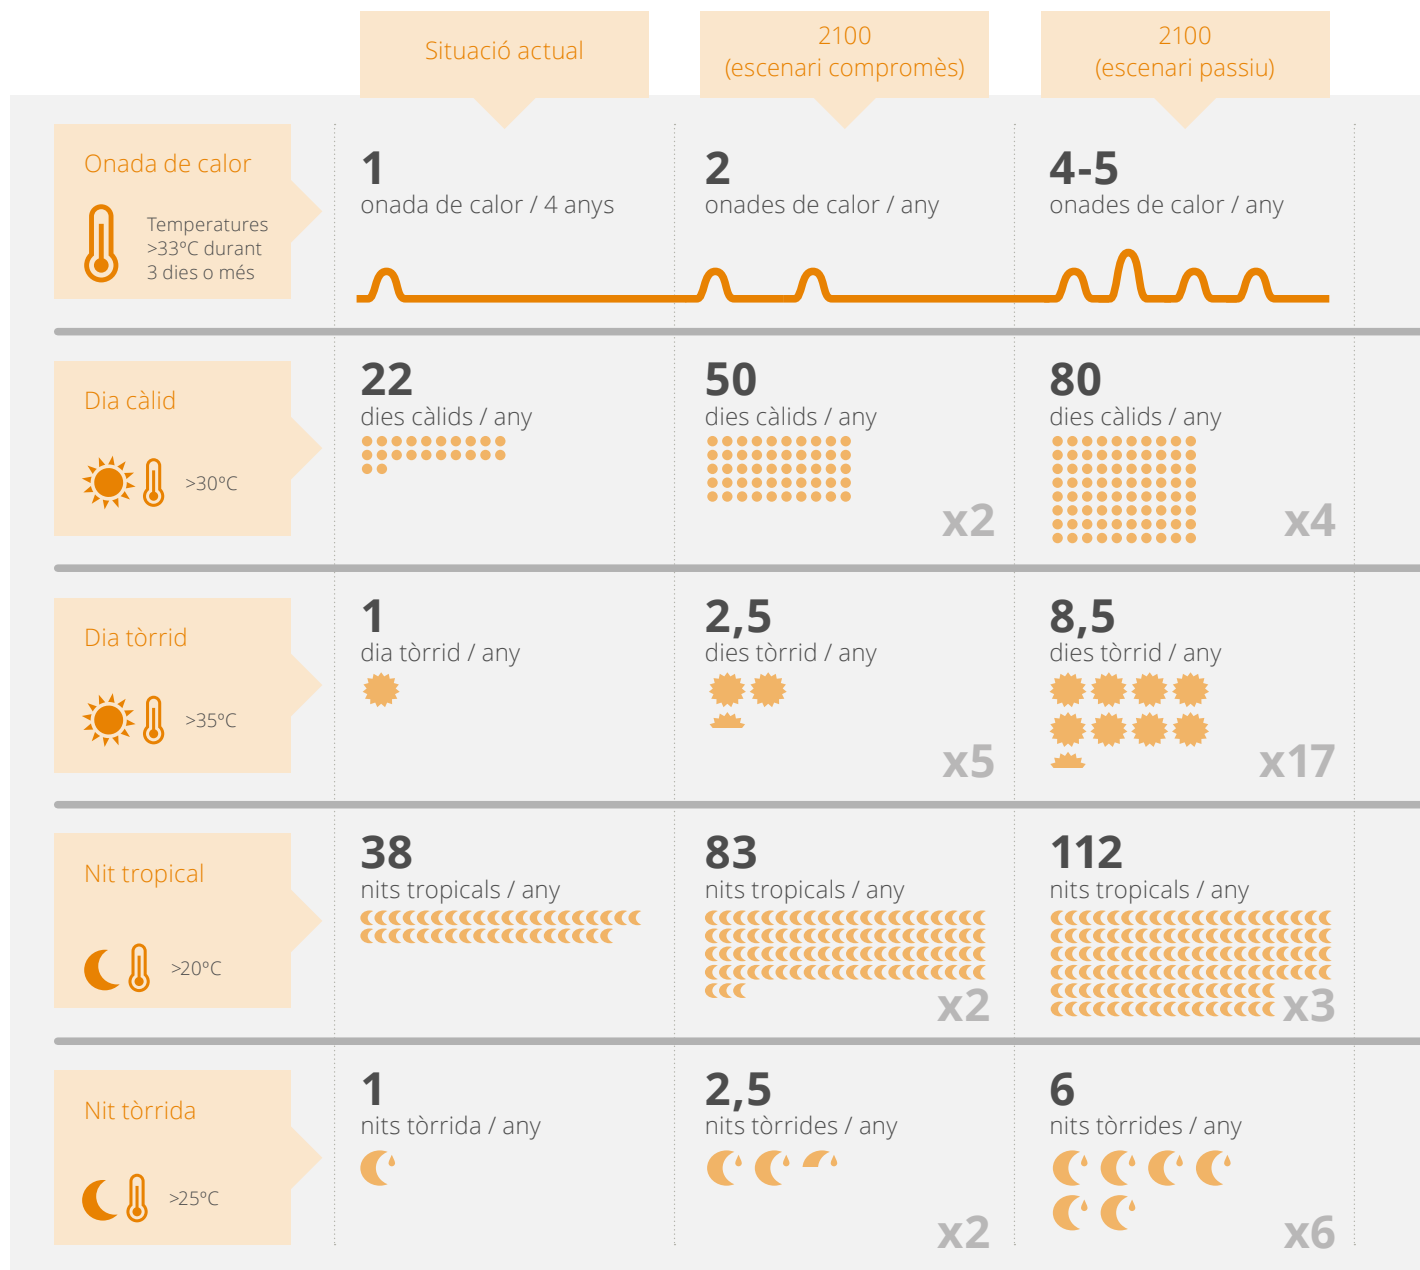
| | Situació actual | 2100 (escenari compromès) | 2100 (escenari passiu) |
|---|---|---|---|
| Onada de calor<br>Temperatures >33°C durant 3 dies o més | **1**<br>onada de calor / 4 anys | **2**<br>onades de calor / any | **4-5**<br>onades de calor / any |
| Dia càlid<br>>30°C | **22**<br>dies càlids / any | **50**<br>dies càlids / any<br>x2 | **80**<br>dies càlids / any<br>x4 |
| Dia tòrrid<br>>35°C | **1**<br>dia tòrrid / any | **2,5**<br>dies tòrrid / any<br>x5 | **8,5**<br>dies tòrrid / any<br>x17 |
| Nit tropical<br>>20°C | **38**<br>nits tropicals / any | **83**<br>nits tropicals / any<br>x2 | **112**<br>nits tropicals / any<br>x3 |
| Nit tòrrida<br>>25°C | **1**<br>nits tòrrida / any | **2,5**<br>nits tòrrides / any<br>x2 | **6**<br>nits tòrrides / any<br>x6 |